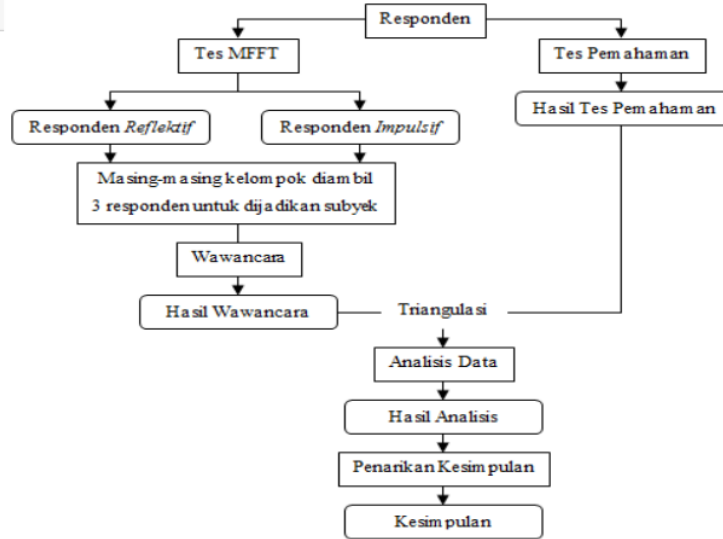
Responden

Tes MFFT

Tes Pemahaman

Responden *Reflektif*

Responden *Impulsif*

Hasil Tes Pemahaman

Masing-masing kelompok diambil 3 responden untuk dijadikan subyek

Wawancara

Hasil Wawancara

Triangulasi

Analisis Data

Hasil Analisis

Penarikan Kesimpulan

Kesimpulan